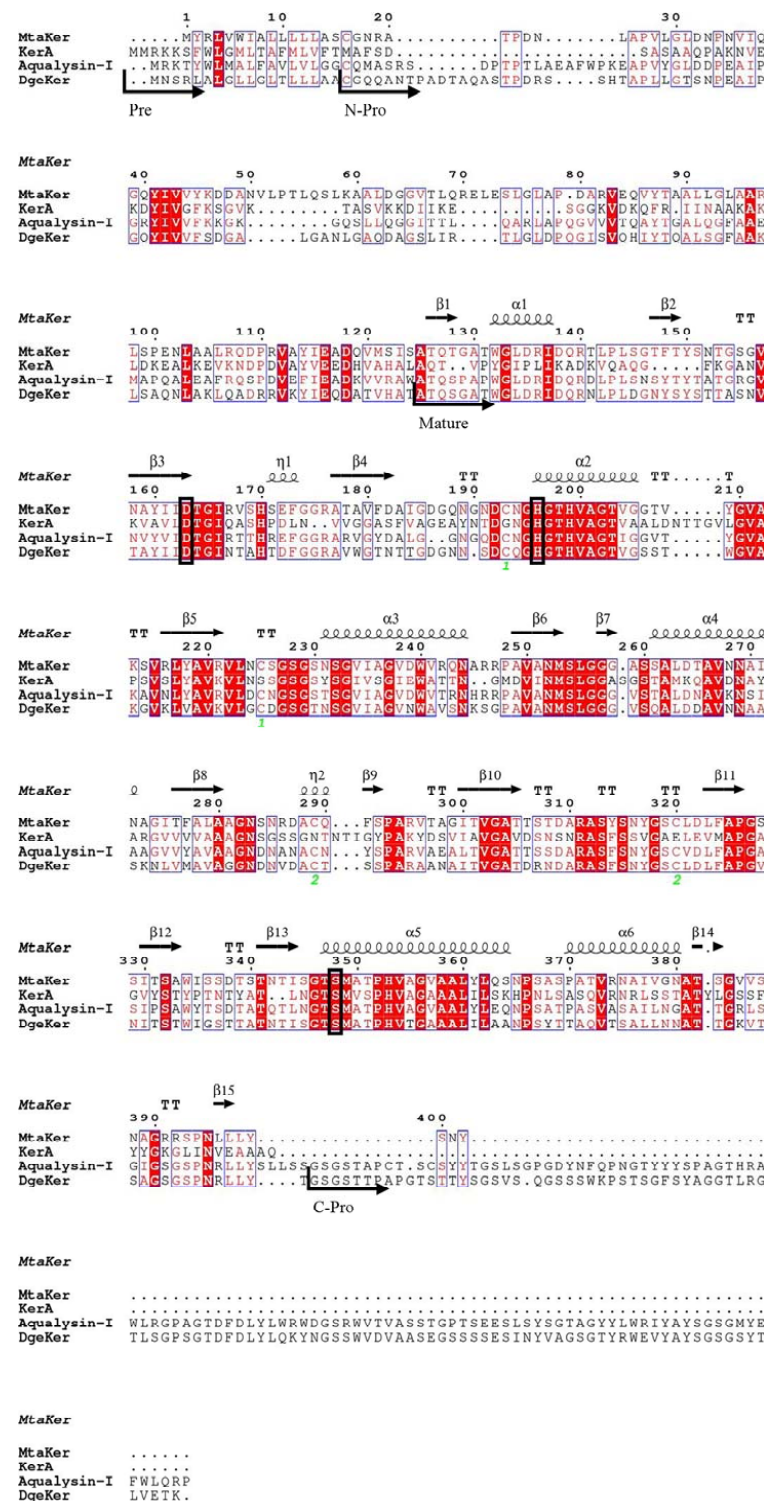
1 10 20 30
MtaKer .....MYRLVWIALLLLASCGNRA..........TPDN......LAPVLGLDNPNVIQ
KerA MMRKKSFWLGMLTAFMLVFTMAFSD.............................SASAAQPAKNVE
Aqualysin-I ..MRKTYWLMALFAVLVLGGCQMASRS......DPTPTLAEAFWPKEAPVYGLDDPEAIP
DgeKer ..MNSRLALGLLCLTLLLAACQQANTPADTAQASTPDRS....SHTAPLLGTSNPEAIP
Pre N-Pro

MtaKer
40 50 60 70 80 90
MtaKer GQYIVVYKDDANVLPTLQSLKAALDGGVTLQRELESLGLAP.DARVEQVYTAALLGLAAR
KerA KDYIVGFKSGVK........TASVKKDIIKE.........SGGKVDKQFR.IINAAKAK
Aqualysin-I GRYIVVFKKGK........GQSLLQGGITTL....QARLAPQGVVVTQAYTGALQGFAAE
DgeKer GQYIVVFSDGA.....LGANLGAQDAGSLIR....TLGLDPQGISVQHIYTQALSGFAAK

MtaKer β1 α1 β2 TT
100 110 120 130 140 150
MtaKer LSPENLAALRQDPRVAYIEADQVMSISATQTGATWGLDRIDQRTLPLSGTFTYSNTGSGV
KerA LDKEALKEVKNDPDVAYVEEDHVAHALAQT..VPYGIPLIKADKVQAQG......FKGAN
Aqualysin-I MAPQALEAFRQSPDVEFIEADKVVRAWATQSPAPWGLDRIDQRDLPLSNSYTYTATGRGV
DgeKer LSAQNLAKLQADRRVKYIEQDATVHATATQSGATWGLDRIDQRNLPLDGNYSYSTASNV
Mature

MtaKer β3 η1 β4 TT α2 TT.....T
160 170 180 190 200 210
MtaKer NAYIIDTGIRVSHSEFGGRATAVFDAIGDGQNGNDCNGHGTHVAGTVGGTV.....YGVA
KerA KVAVLDTGIQASHPDLN..VVGGASFVAGEAYNTDGNGHGTHVAGTVAALDNTTGVLGVA
Aqualysin-I NVYVIDTGIRTTHREFGGRARVGYDALG..GNGQDCNGHGTHVAGTIGGVT.....YGVA
DgeKer TAYIIDTGINTAHTDFGGRAVWGTNTTGDGNN.SDCQGHGTHVAGTVGSST.....WGVA
1

MtaKer TT β5 TT α3 β6 β7 α4
220 230 240 250 260 270
MtaKer KSVRLYAVRVLNCSGSGSNSGVIAGVDWVRQNARRPAVANMSLGGG.ASSALDTAVNNAI
KerA PSVSLYAVKVLNSSGSGSYSGIVSGIEWATTN..GMDVINMSLGGASGSTAMKQAVDNAY
Aqualysin-I KAVNLYAVRVLDCNGSGSTSGVIAGVDWVTRNHRRPAVANMSLGGG.VSTALDNAVKNSI
DgeKer KGVKLVAVKVLGCDGSGTNSGVIAGVNWAVSNKSGPAVANMSLGGG.VSQALDDAVNNAA
1

MtaKer ο β8 η2 β9 TT β10 TT TT TT β11
280 290 300 310 320
MtaKer NAGITFALAAGNSNRDACQ...FSPARVTAGITVGATTSTDARASYSNYGSCLDLFAPGS
KerA ARGVVVVAAAGNSGSSGNTNTIGYPAKYDSVIAVGAVDSNSNRASFSSVGAELEVMAPGA
Aqualysin-I AAGVVYAVAAGNDNANACN...YSPARVAEALTVGATTSSDARASFSNYGSCVDLFAPGA
DgeKer SKNLVMAVAGGNDNVDACT...SSPARAANAITVGATDRNDARASFSNYGSCLDLFAPGV
2 2

MtaKer β12 TT β13 α5 α6 β14
330 340 350 360 370 380
MtaKer SITSAWISSDTSTNTISGTSMATPHVAGVAALYLQSNPSASPATVRNAIVGNATSGVVS
KerA GVYSTYPTNTYAT...LNGTSMVSPHVAGAAALILSKHPNLSASQVRNRLSSTATYLGSSF
Aqualysin-I SIPSAWYTSDTATQTLNGTSMATPHVAGVAALYLEQNPSATPASVASAILNGATTGRLS
DgeKer NITSTWIGSTTATNTISGTSMATPHVTGAAALILAANPSYTTAQVTSALLNNATTGKVT

MtaKer TT β15
390 400
MtaKer NAGRRSPNLLLY....................SNY...............................
KerA YYGKGLINVEAAAQ....................................................
Aqualysin-I GIGSGSPNRLLYSLLSSGSGSTAPCT.SCSYYTGSLSGPGDYNFQPNGTYYYSPAGTHRA
DgeKer SAGSGSPNRLLY....TGSGSTTPAPGTSTTYSGSVS.QGSSSWKPSTSGFSYAGGTLRG
C-Pro

MtaKer
MtaKer ............................................................
KerA ............................................................
Aqualysin-I WLRGPAGTDFDLYLWRWDGSRWVTVASSTGPTSEESLSYSGTAGYYLWRIYAYSGSGMYE
DgeKer TLSGPSGTDFDLYLQKYNGSSWVDVAASEGSSSSESINYVAGSGTYRWEVYAYSGSGSYT

MtaKer
MtaKer ......
KerA ......
Aqualysin-I FWLQRP
DgeKer LVETK.